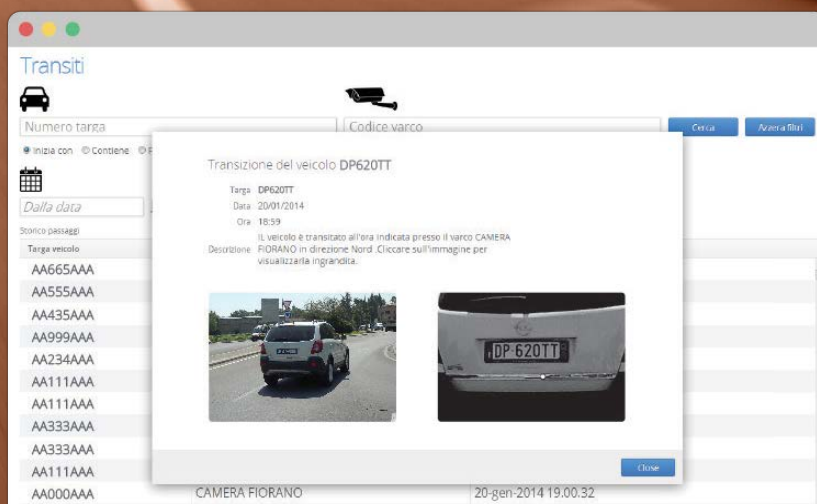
Transiti

Numero targa

Codice varco

Cerca

Azzera filtri

Inizia con  Contiene  F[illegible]

Dalla data

Storico passaggi

Targa veicolo

AA665AAA
AA555AAA
AA435AAA
AA999AAA
AA234AAA
AA111AAA
AA111AAA
AA333AAA
AA333AAA
AA111AAA
AA000AAA

CAMERA FIORANO

20-gen-2014 19.00.32

Transizione del veicolo DP620TT

Targa DP620TT
Data 20/01/2014
Ore 18:59
Descrizione Il veicolo è transitato all'ora indicata presso il varco CAMERA FIORANO in direzione Nord .Cliccare sull'immagine per visualizzarla ingrandita.

DP 620TT

Close